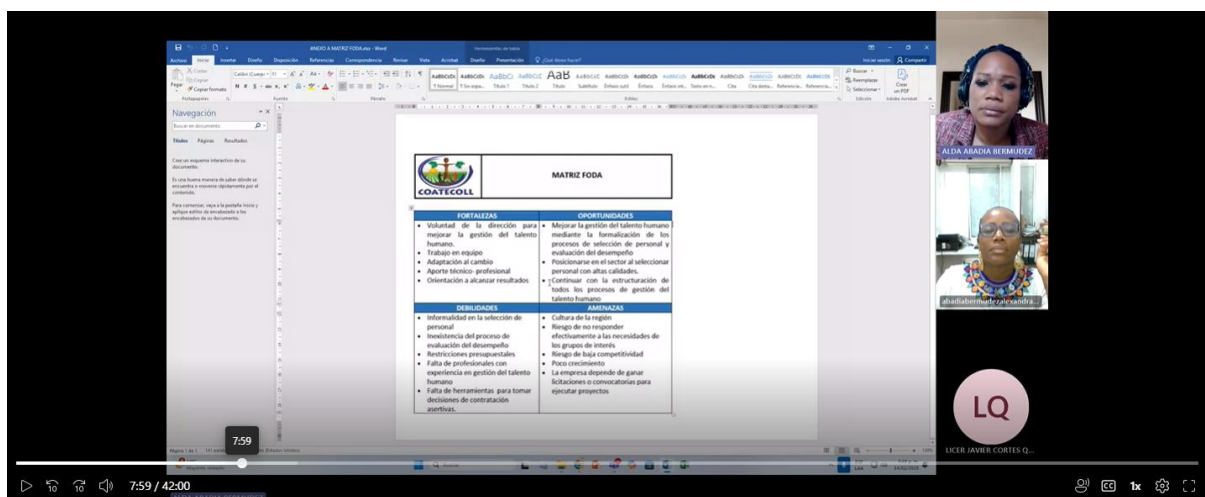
ANEXO A MATRIZ FODA.docx - Word

Archivo Inicio Insertar Diseño Disposición Referencias Correspondencia Revisar Vista Acrobat Diseño Presentación ¿Qué desea hacer?

Navegación

Buscar en documento

Títulos Páginas Resultados

Cree un esquema interactivo de su documento.

Es una buena manera de saber dónde se encuentra o moverse rápidamente por el contenido.

Para comenzar, vaya a la pestaña Inicio y aplique estilos de encabezado a los encabezados de su documento.

COATECOLL

MATRIZ FODA

| FORTALEZAS | OPORTUNIDADES |
|---|---|
| • Voluntad de la dirección para mejorar la gestión del talento humano. • Trabajo en equipo • Adaptación al cambio • Aporte técnico- profesional • Orientación a alcanzar resultados | • Mejorar la gestión del talento humano mediante la formalización de los procesos de selección de personal y evaluación del desempeño • Posicionarse en el sector al seleccionar personal con altas calidades. • Continuar con la estructuración de todos los procesos de gestión del talento humano |
| DEBILIDADES | AMENAZAS |
| • Informalidad en la selección de personal • Inexistencia del proceso de evaluación del desempeño • Restricciones presupuestales • Falta de profesionales con experiencia en gestión del talento humano • Falta de herramientas para tomar decisiones de contratación asertivas. | • Cultura de la región • Riesgo de no responder efectivamente a las necesidades de los grupos de interés • Riesgo de baja competitividad • Poco crecimiento • La empresa depende de ganar licitaciones o convocatorias para ejecutar proyectos |

ALDA ABADIA BERMUDEZ

abadiabermudezalexandra...

LQ

LICER JAVIER CORTES Q...

7:59

7:59 / 42:00

1x